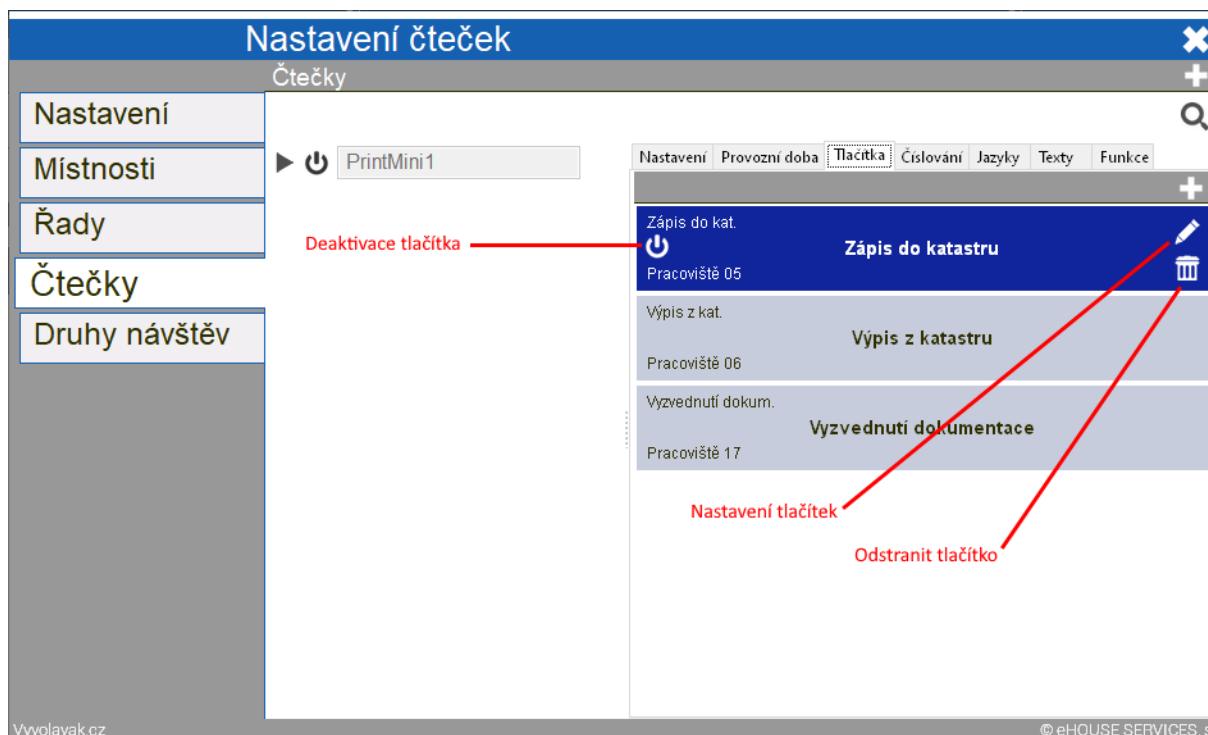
Nastavení čteček

Čtečky

Nastavení

Místnosti

Řady

Čtečky

Druhy návštěv

PrintMini1

Nastavení | Provozní doba | Tlačítka | Číslování | Jazyky | Texty | Funkce

Deaktivace tlačítka

Zápis do kat.
Zápis do katastru
Pracoviště 05

Výpis z kat.
Výpis z katastru
Pracoviště 06

Vyzvednutí dokum.
Vyzvednutí dokumentace
Pracoviště 17

Nastavení tlačítek

Odstranit tlačítko

Vyvolavak.cz

© eHOUSE SERVICES, s